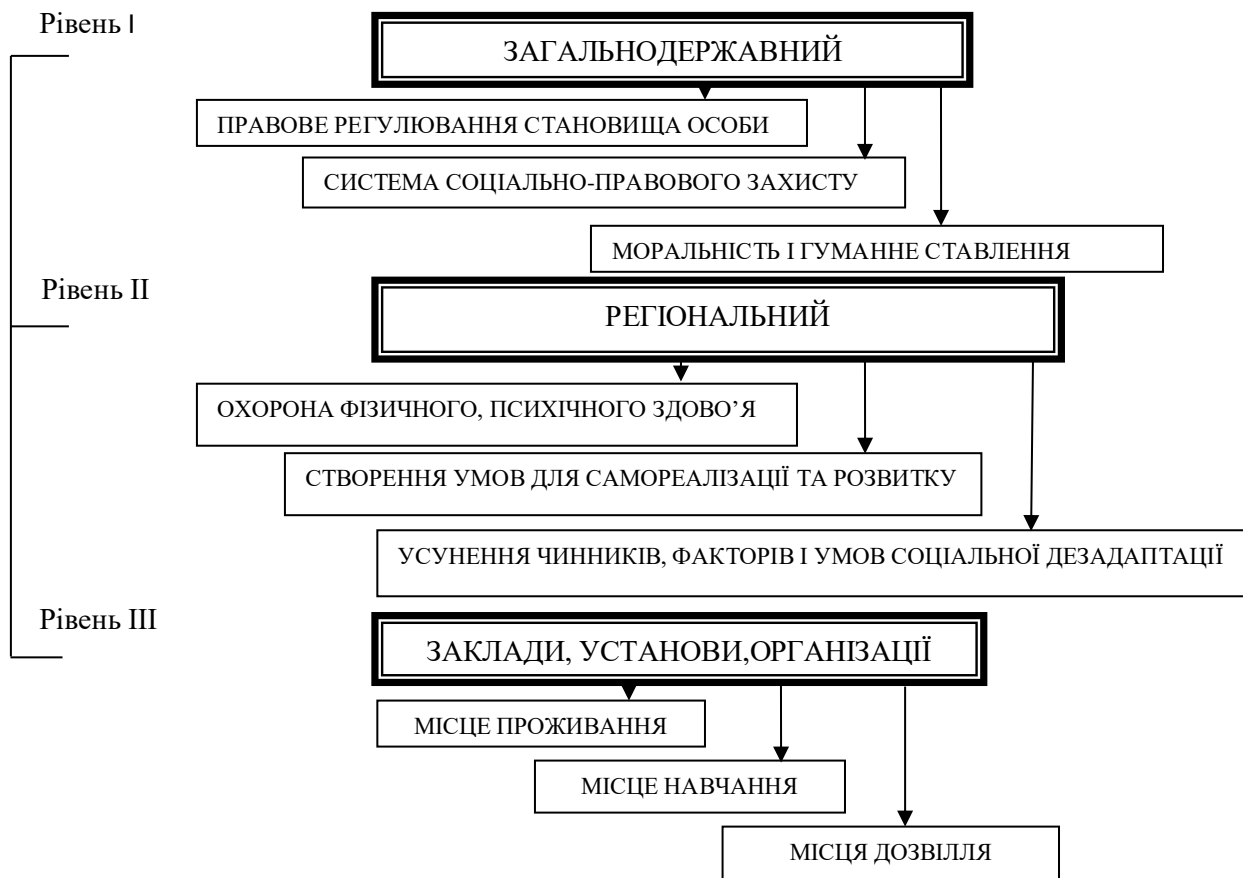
Рівень I

ЗАГАЛЬНОДЕРЖАВНИЙ

ПРАВОВЕ РЕГУЛЮВАННЯ СТАНОВИЩА ОСОБИ

СИСТЕМА СОЦІАЛЬНО-ПРАВОВОГО ЗАХИСТУ

МОРАЛЬНІСТЬ І ГУМАННЕ СТАВЛЕННЯ

Рівень II

РЕГІОНАЛЬНИЙ

ОХОРОНА ФІЗИЧНОГО, ПСИХІЧНОГО ЗДОВО'Я

СТВОРЕННЯ УМОВ ДЛЯ САМОРЕАЛІЗАЦІЇ ТА РОЗВИТКУ

УСУНЕННЯ ЧИННИКІВ, ФАКТОРІВ І УМОВ СОЦІАЛЬНОЇ ДЕЗАДАПТАЦІЇ

Рівень III

ЗАКЛАДИ, УСТАНОВИ,ОРГАНІЗАЦІЇ

МІСЦЕ ПРОЖИВАННЯ

МІСЦЕ НАВЧАННЯ

МІСЦЯ ДОЗВІЛЛЯ